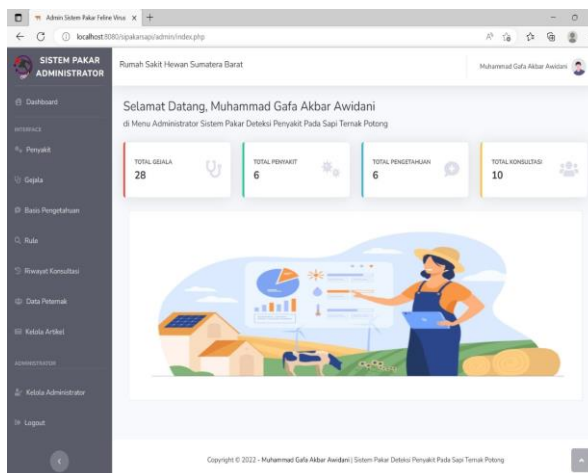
Admin Sistem Pakar Feline Virus ×

localhost:8080/sipakarsapi/admin/index.php

SISTEM PAKAR ADMINISTRATOR

Rumah Sakit Hewan Sumatera Barat

Muhammad Gafa Akbar Awidani

Dashboard

INTERFACE

Penyakit

Gejala

Basis Pengetahuan

Rule

Riwayat Konsultasi

Data Peternak

Kelola Artikel

ADMINISTRATOR

Kelola Administrator

Logout

Selamat Datang, Muhammad Gafa Akbar Awidani

di Menu Administrator Sistem Pakar Deteksi Penyakit Pada Sapi Ternak Potong

TOTAL GEJALA
28

TOTAL PENYAKIT
6

TOTAL PENGETAHUAN
6

TOTAL KONSULTASI
10

Copyright © 2022 - Muhammad Gafa Akbar Awidani | Sistem Pakar Deteksi Penyakit Pada Sapi Ternak Potong